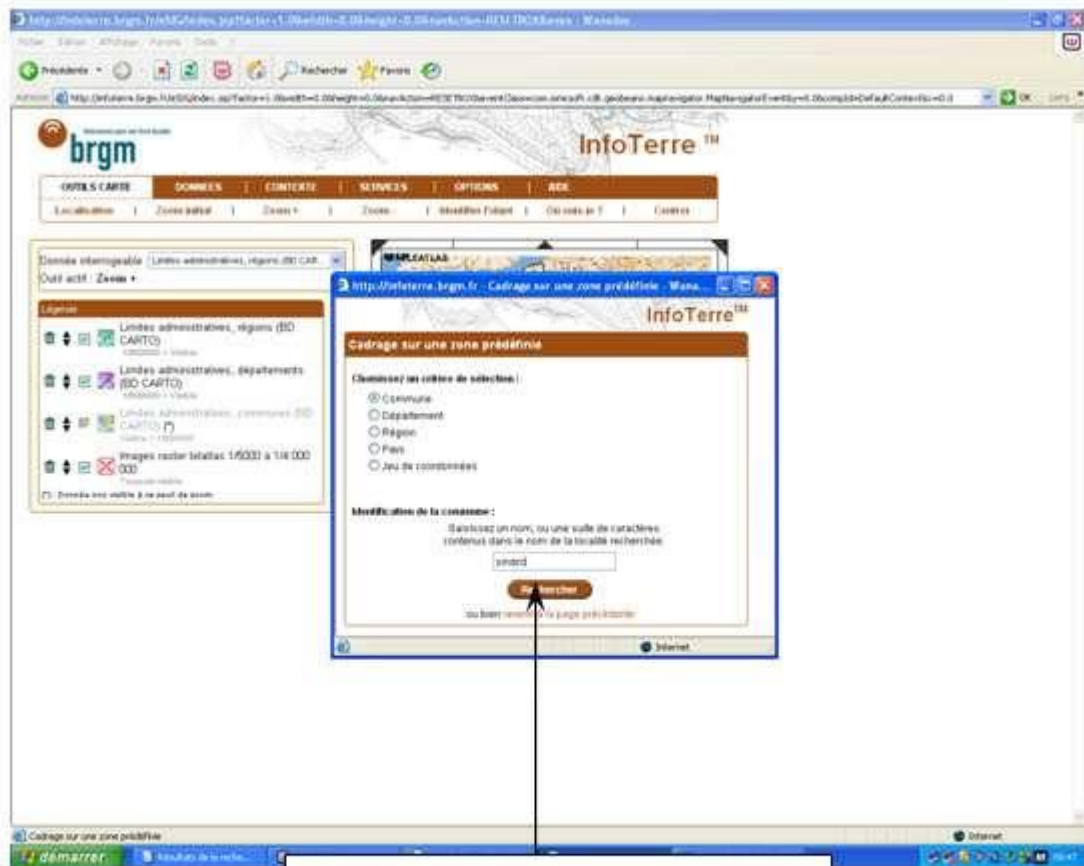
http://infoterre.brgm.fr/viewer/index.jsp - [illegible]

Fichier Edition Affichage Favoris Outils ?

Précédente Rechercher Favoris

Adresse http://infoterre.brgm.fr/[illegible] OK Liens

brgm

InfoTerre ™

OUTILS CARTE | DONNEES | CONTEXTE | SERVICES | OPTIONS | AIDE

Localisation | Zoom initial | Zoom + | Zoom - | Identifier l'objet | Où suis-je ? | Centrer

Donnée interrogeable Limites administratives, régions (BD CAR...

Outil actif : Zoom +

Légende

Limites administratives, régions (BD CARTO)

Limites administratives, départements (BD CARTO)

Limites administratives, communes (BD CARTO) (*)

Images raster Istatlas 1/5000 à 1/4 000 000

(*) Donnée non visible à ce seuil de zoom

http://infoterre.brgm.fr - Cadrage sur une zone prédéfinie - Mozilla...

InfoTerre™

Cadrage sur une zone prédéfinie

Choisissez un critère de sélection :

Commune
Département
Région
Pays
Jeu de coordonnées

Identification de la commune :

Saisissez un nom, ou une suite de caractères contenus dans le nom de la localité recherchée

sindird

Rechercher

ou bien revenir à la page précédente

Internet

Cadrage sur une zone prédéfinie

Internet

démarrer Résultats de la reche...